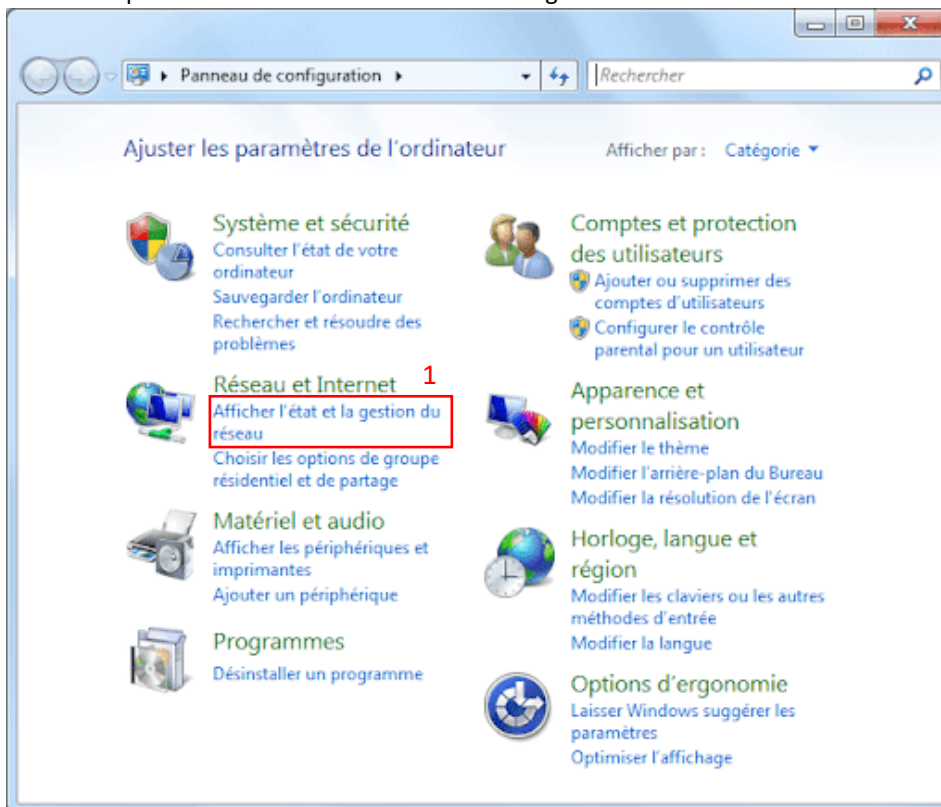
Panneau de configuration

Rechercher

Ajuster les paramètres de l'ordinateur

Afficher par : Catégorie

Système et sécurité
Consulter l'état de votre ordinateur
Sauvegarder l'ordinateur
Rechercher et résoudre des problèmes

Réseau et Internet
1
Afficher l'état et la gestion du réseau
Choisir les options de groupe résidentiel et de partage

Matériel et audio
Afficher les périphériques et imprimantes
Ajouter un périphérique

Programmes
Désinstaller un programme

Comptes et protection des utilisateurs
Ajouter ou supprimer des comptes d'utilisateurs
Configurer le contrôle parental pour un utilisateur

Apparence et personnalisation
Modifier le thème
Modifier l'arrière-plan du Bureau
Modifier la résolution de l'écran

Horloge, langue et région
Modifier les claviers ou les autres méthodes d'entrée
Modifier la langue

Options d'ergonomie
Laisser Windows suggérer les paramètres
Optimiser l'affichage